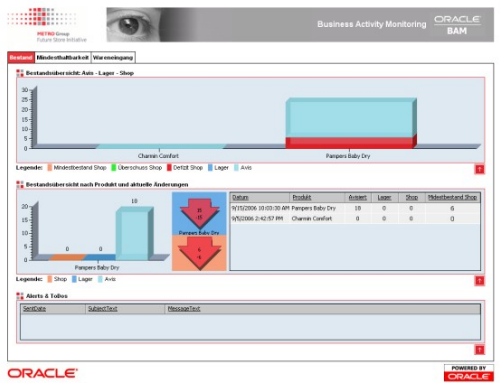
METRO Group Future Store Initiative

Business Activity Monitoring ORACLE BAM

Bestand | Mindesthaltbarkeit | Wareneingang

Bestandsübersicht: Avis - Lager - Shop

30
25
20
15
10
5
0

Charmin Comfort
Pampers Baby Dry

Legende: Mindestbestand Shop | Überschuss Shop | Defizit Shop | Lager | Avis

Bestandsübersicht nach Produkt und aktuelle Änderungen

20
15
10
5
0

0 0 19

Pampers Baby Dry

Pampers Baby Dry

| Datum | Produkt | Avisiert | Lager | Shop | Mindestbestand Shop |
|---|---|---|---|---|---|
| 9/15/2006 10:03:30 AM | Pampers Baby Dry | 19 | 0 | 0 | 0 |
| 9/5/2006 2:42:57 PM | Charmin Comfort | 0 | 0 | 0 | 0 |

Legende: Shop | Lager | Avis

Alerts & Todos

| SentDate | SubjectText | MessageText |
|---|---|---|

ORACLE

POWERED BY ORACLE